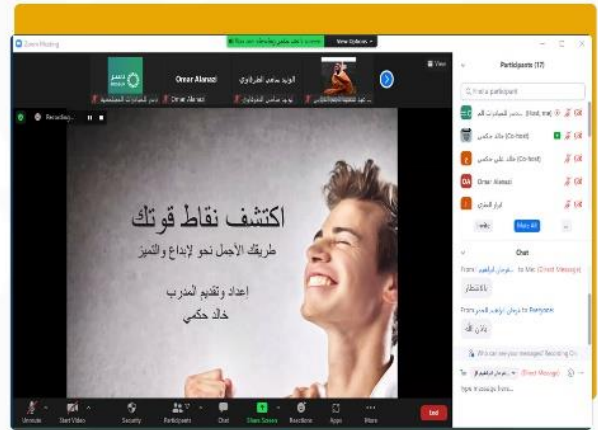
Zoom Meeting

View Options

Omar Alanazi

Omar Alanazi

View

Recording...

Participants (17)

Find a participant

(Host, me)

خالد حكمي (Co-host)

(Co-host)

Omar Alanazi

More All

Chat

From to Me (Direct Message)

بالانتظار

From to Everyone

بإذن الله

Who can see your messages? Recording On

To (Direct Message)

Type message here...

اكتشف نقاط قوتك

طريقك الأجمل نحو الإبداع والتميز

إعداد وتقديم المدرب

خالد حكمي

Unmute

Start Video

Security

Participants

Chat

Share Screen

Reactions

Apps

More

End